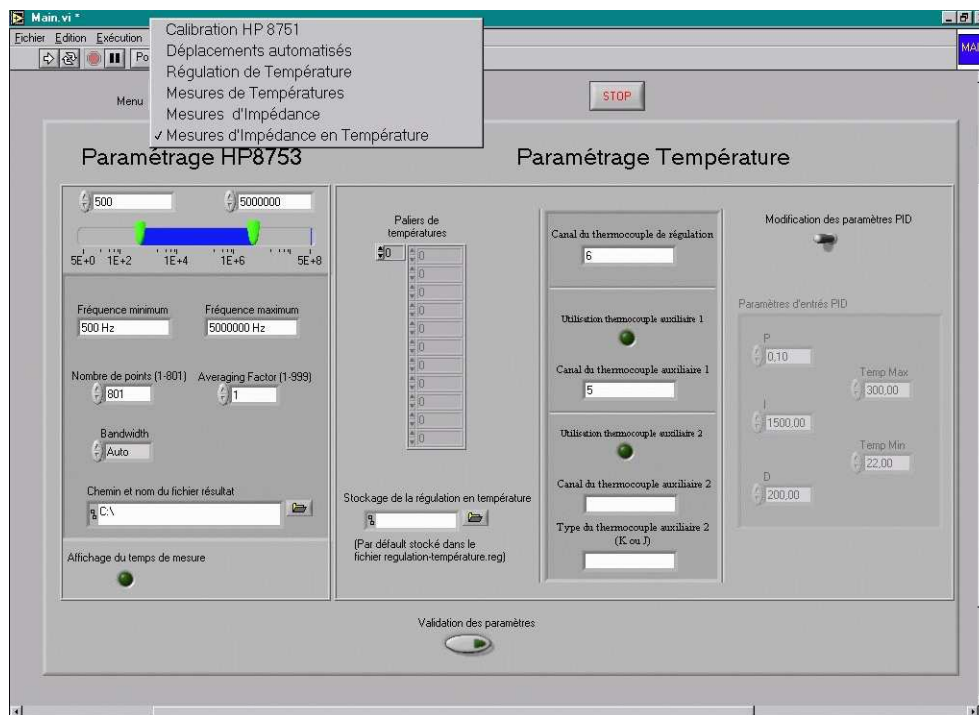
Main.vi *

Fichier Edition Exécution

Po

MA

Calibration HP 8751
Déplacements automatisés
Régulation de Température
Mesures de Températures
Mesures d'Impédance
✓ Mesures d'Impédance en Température

Menu

STOP

Paramétrage HP8753

Paramétrage Température

500

5000000

5E+0 1E+2 1E+4 1E+6 5E+8

Fréquence minimum
500 Hz

Fréquence maximum
5000000 Hz

Nombre de points (1-801)
801

Averaging Factor (1-999)
1

Bandwidth
Auto

Chemin et nom du fichier résultat
C:\

Affichage du temps de mesure

Paliers de températures
0
0
0
0
0
0
0
0
0
0
0
0
0

Stockage de la régulation en température

(Par défault stocké dans le fichier regulation-température.reg)

Canal du thermocouple de régulation
6

Utilisation thermocouple auxiliaire 1

Canal du thermocouple auxiliaire 1
5

Utilisation thermocouple auxiliaire 2

Canal du thermocouple auxiliaire 2

Type du thermocouple auxiliaire 2 (K ou J)

Modification des paramètres PID

Paramètres d'entrés PID

P
0,10

Temp Max
300,00

I
1500,00

Temp Min
22,00

D
200,00

Validation des paramètres